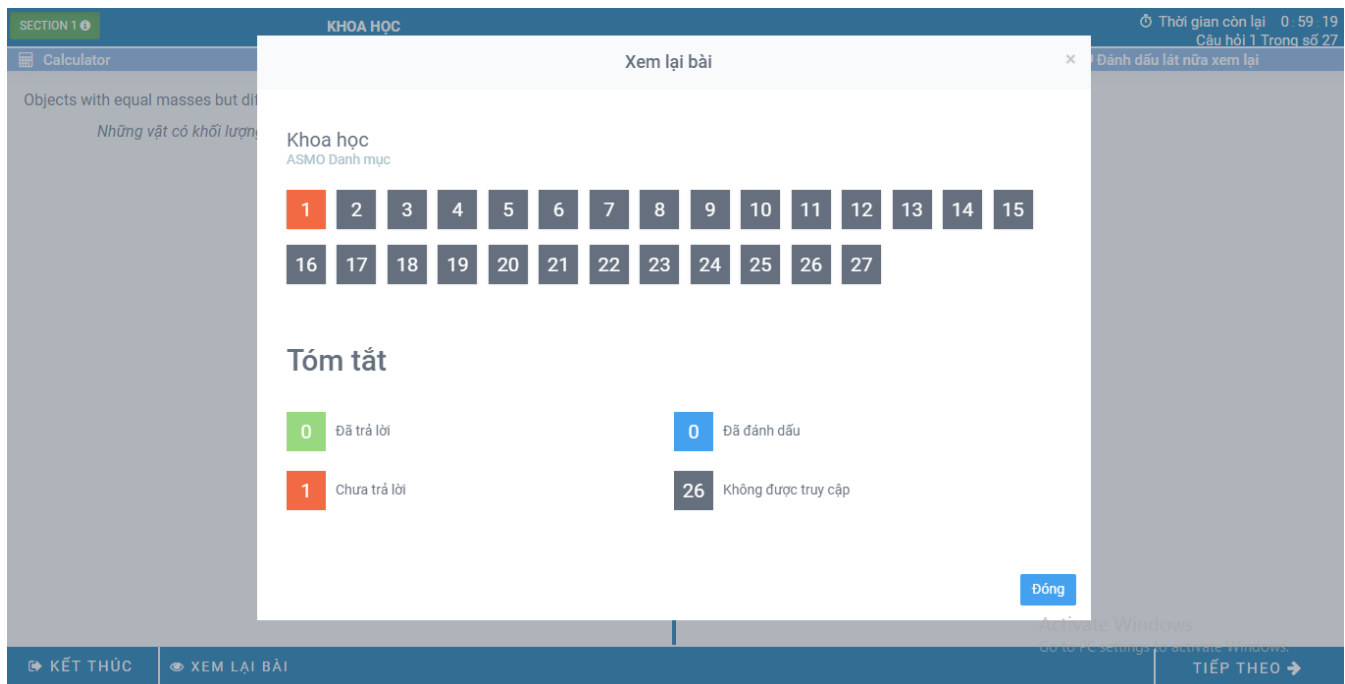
SECTION 1

KHOA HỌC

Thời gian còn lại 0 : 59 : 19
Câu hỏi 1 Trong số 27

Calculator

Đánh dấu lát nữa xem lại

Objects with equal masses but di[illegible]

Những vật có khối lượn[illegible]

Xem lại bài

×

Khoa học
ASMO Danh mục

1 2 3 4 5 6 7 8 9 10 11 12 13 14 15
16 17 18 19 20 21 22 23 24 25 26 27

Tóm tắt

0 Đã trả lời

0 Đã đánh dấu

1 Chưa trả lời

26 Không được truy cập

Đóng

Activate Windows
Go to PC settings to activate Windows.

KẾT THÚC

XEM LẠI BÀI

TIẾP THEO